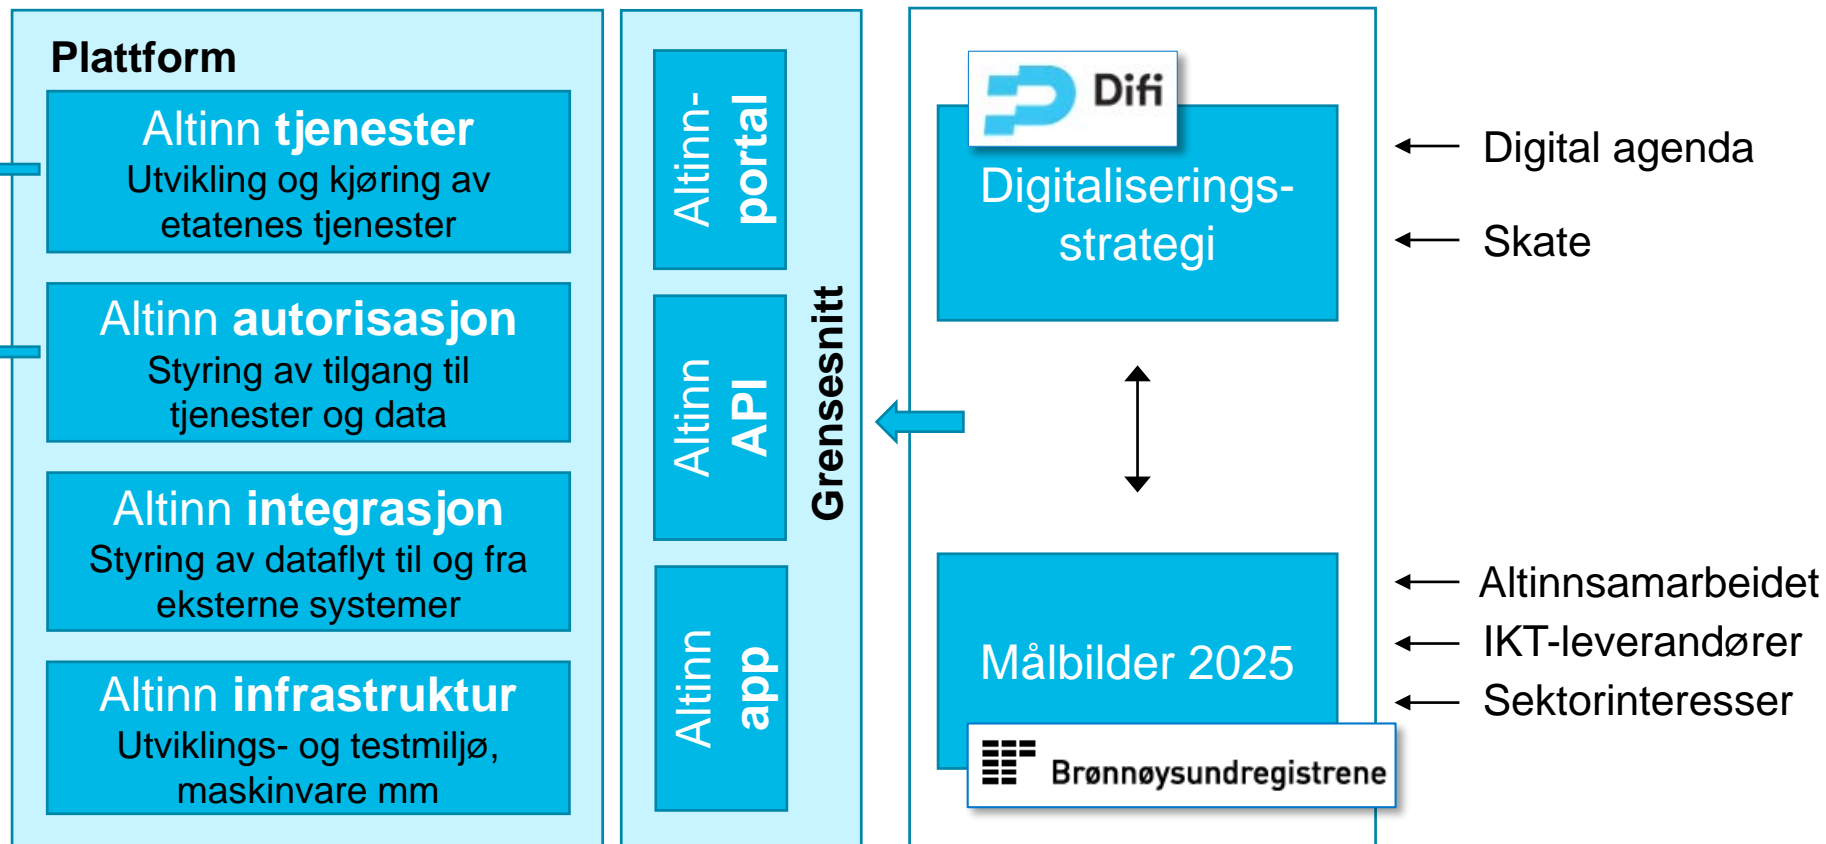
Plattform

Altinn **tjenester**
Utvikling og kjøring av etatenes tjenester

Altinn **autorisasjon**
Styring av tilgang til tjenester og data

Altinn **integrasjon**
Styring av dataflyt til og fra eksterne systemer

Altinn **infrastruktur**
Utviklings- og testmiljø, maskinvare mm

Altinn- portal

Altinn API

Altinn app

Grensesnitt

Difi

Digitaliserings- strategi

Målbilder 2025

Brønnøysundregistrene

Digital agenda

Skate

Altinnsamarbeidet

IKT-leverandører

Sektorinteresser